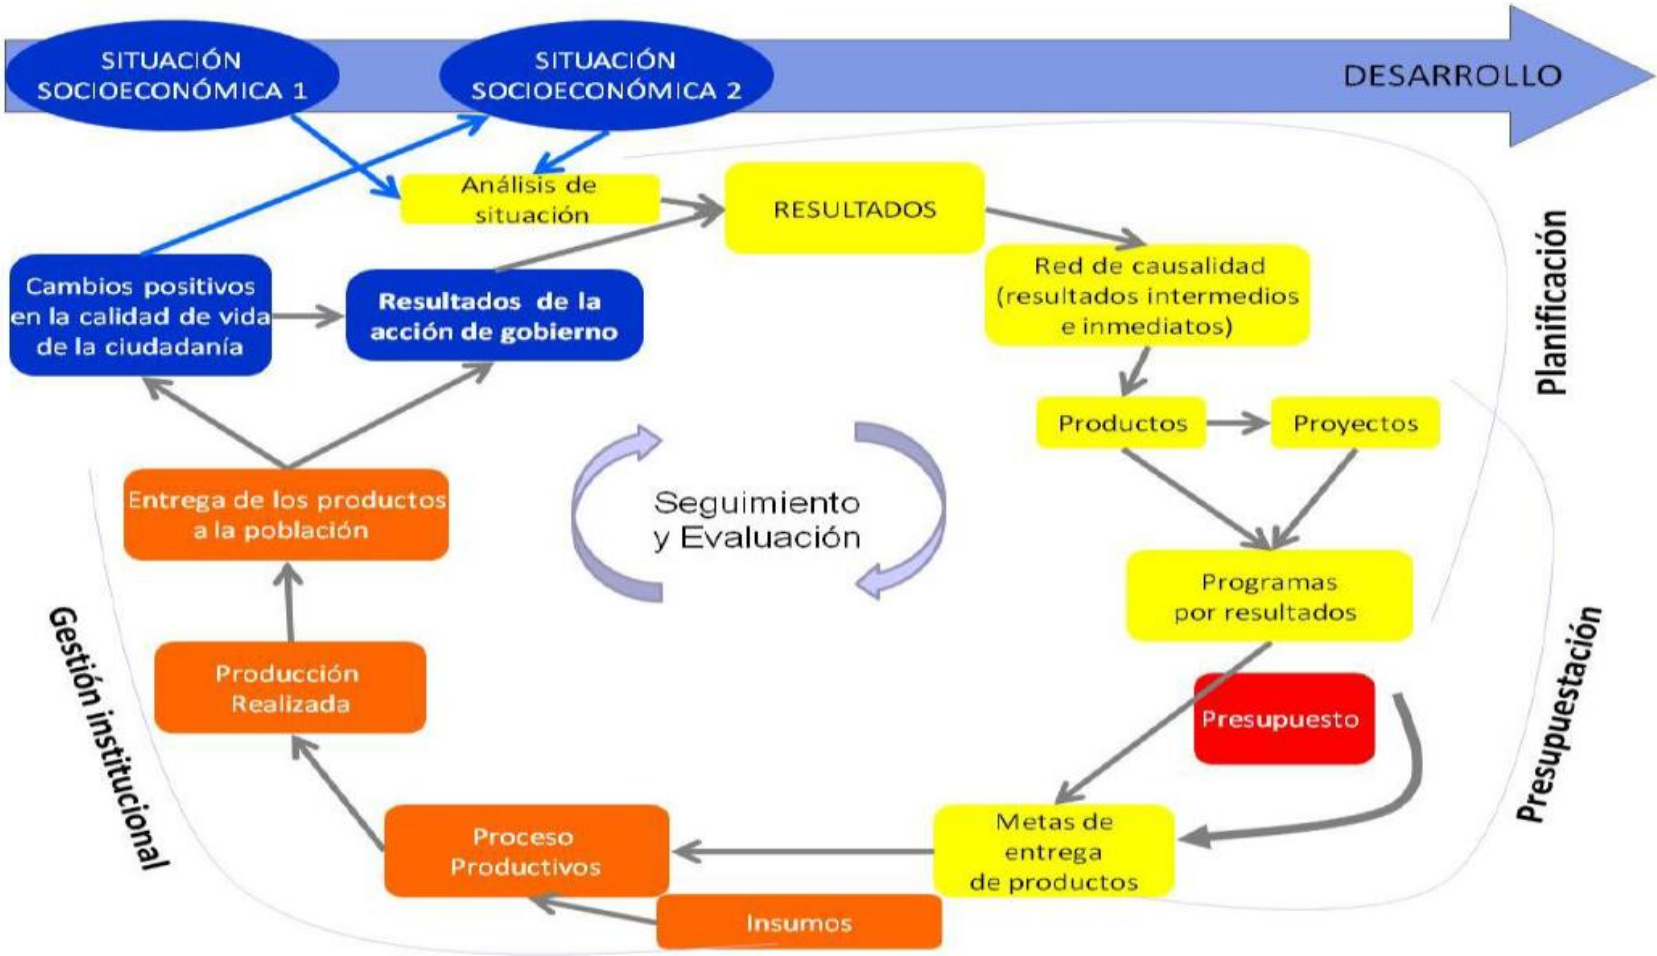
SITUACIÓN SOCIOECONÓMICA 1

SITUACIÓN SOCIOECONÓMICA 2

DESARROLLO

Análisis de situación

RESULTADOS

Red de causalidad (resultados intermedios e inmediatos)

Planificación

Cambios positivos en la calidad de vida de la ciudadanía

Resultados de la acción de gobierno

Productos

Proyectos

Entrega de los productos a la población

Seguimiento y Evaluación

Programas por resultados

Gestión institucional

Producción Realizada

Presupuesto

Presupuestación

Proceso Productivos

Metas de entrega de productos

Insumos